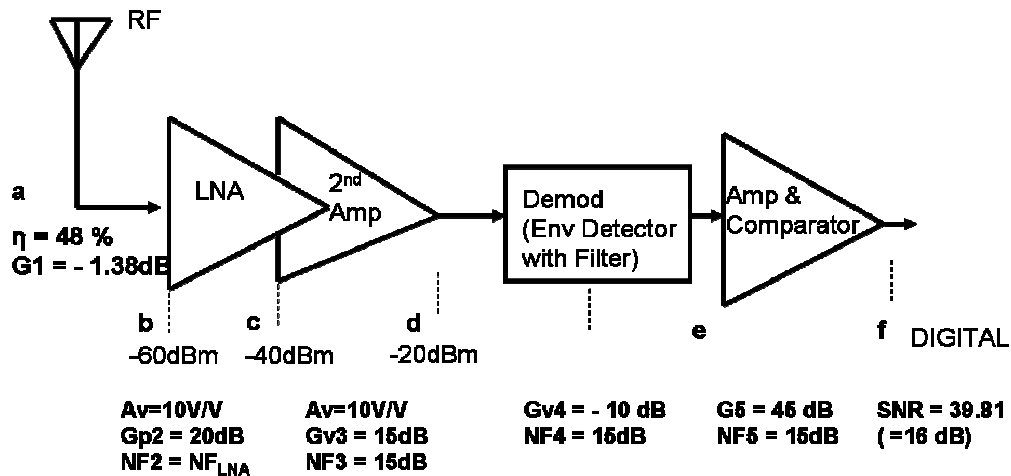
RF

a

η = 48 %
G1 = - 1.38dB

LNA

2$^{nd}$ Amp

Demod (Env Detector with Filter)

Amp & Comparator

b
-60dBm

c
-40dBm

d
-20dBm

e

f

DIGITAL

Av=10V/V
Gp2 = 20dB
NF2 = NF$_{LNA}$

Av=10V/V
Gv3 = 15dB
NF3 = 15dB

Gv4 = - 10 dB
NF4 = 15dB

G5 = 45 dB
NF5 = 15dB

SNR = 39.81
(=16 dB)